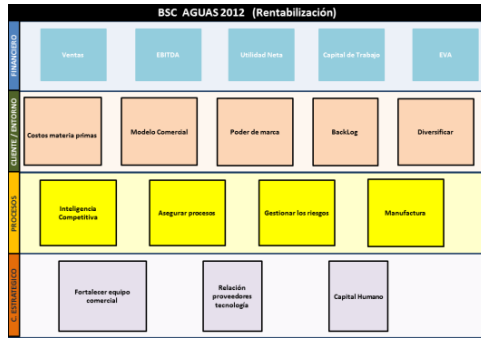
BSC AGUAS 2012 (Rentabilización)

FINANCIERO

Ventas

EBITDA

Utilidad Neta

Capital de Trabajo

EVA

CLIENTE / ENTORNO

Costos materia primas

Modelo Comercial

Poder de marca

BackLog

Diversificar

PROCESOS

Inteligencia Competitiva

Asegurar procesos

Gestionar los riesgos

Manufactura

C. ESTRATEGICO

Fortalecer equipo comercial

Relación proveedores tecnología

Capital Humano